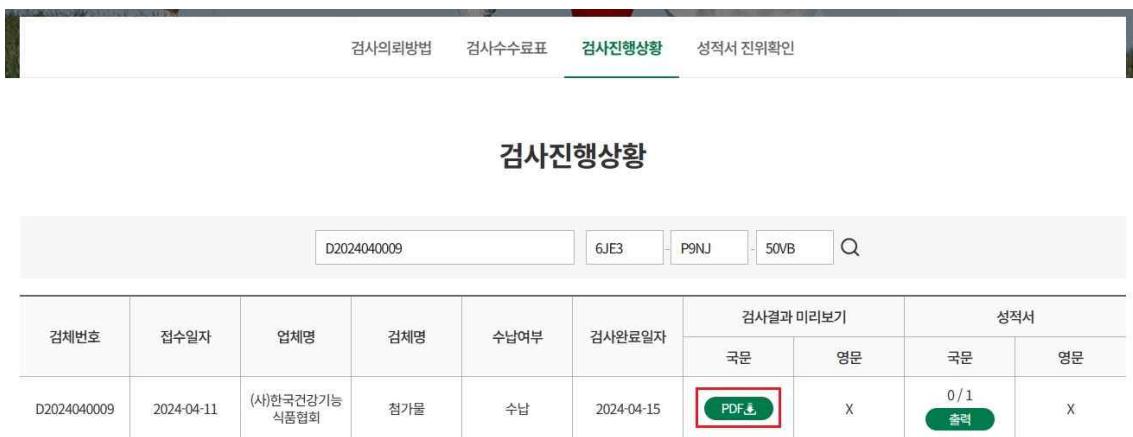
검사의뢰방법 검사수수료표 검사진행상황 성적서 진위확인

검사진행상황

D2024040009 6JE3 - P9NJ - 50VB

| 검체번호 | 접수일자 | 업체명 | 검체명 | 수납여부 | 검사완료일자 | 검사결과 미리보기 국문 | 검사결과 미리보기 영문 | 성적서 국문 | 성적서 영문 |
|---|---|---|---|---|---|---|---|---|---|
| D2024040009 | 2024-04-11 | (사)한국건강기능식품협회 | 첨가물 | 수납 | 2024-04-15 | PDF | X | 0 / 1 출력 | X |